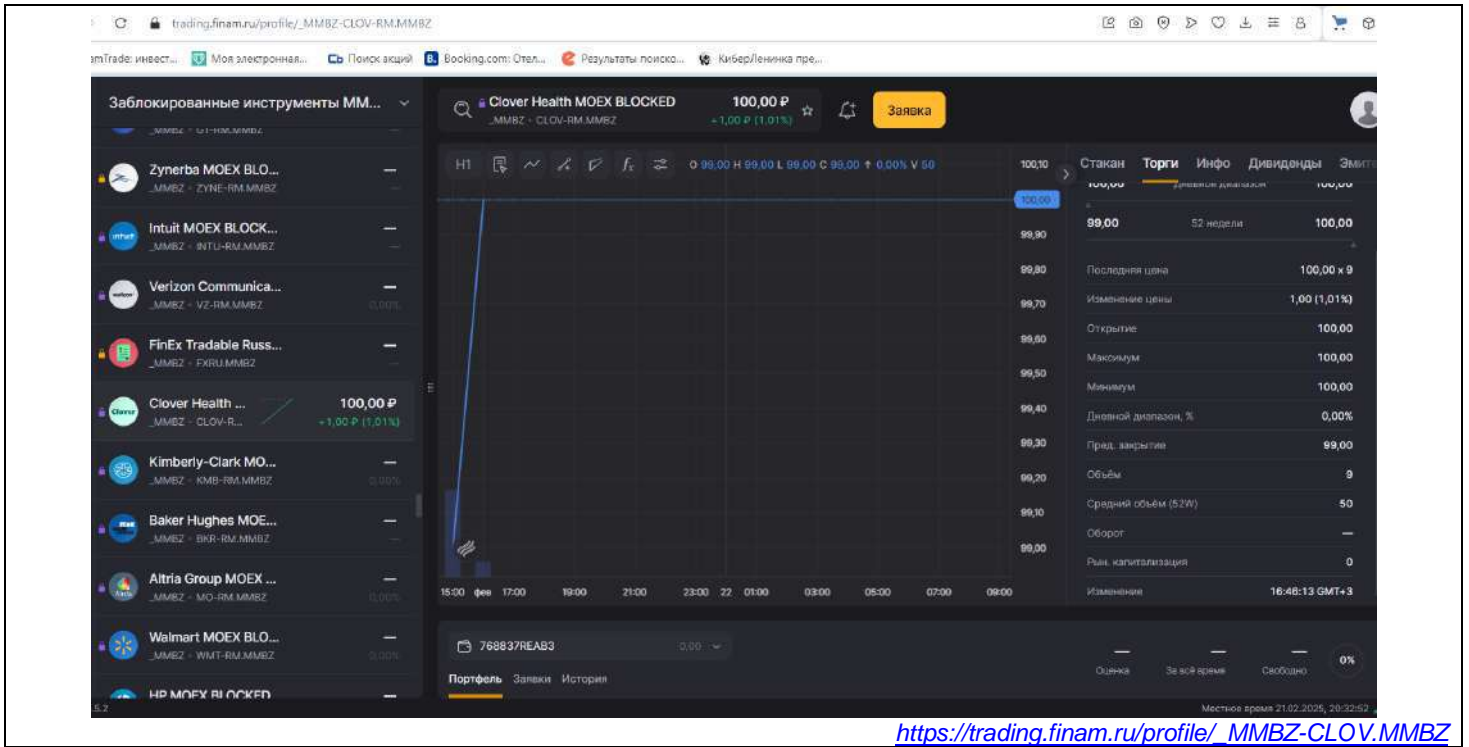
trading.finam.ru/profile/_MMBZ-CLOV-RM.MMBZ

amTrade: инвест... Моя электронная... Поиск акций Booking.com: Отел... Результаты поиско... КиберЛенинка пре...

Заблокированные инструменты ММ...

_MMBZ - GT-RM.MMBZ

Zynerba MOEX BLO... —
_MMBZ - ZYNE-RM.MMBZ

Intuit MOEX BLOCK... —
_MMBZ - INTU-RM.MMBZ

Verizon Communica... —
_MMBZ - VZ-RM.MMBZ 0,00%

FinEx Tradable Russ... —
_MMBZ - FXRU.MMBZ

Clover Health ... 100,00 ₽
_MMBZ - CLOV-R... +1,00 ₽ (1,01%)

Kimberly-Clark MO... —
_MMBZ - KMB-RM.MMBZ 0,00%

Baker Hughes MOE... —
_MMBZ - BKR-RM.MMBZ

Altria Group MOEX ... —
_MMBZ - MO-RM.MMBZ 0,00%

Walmart MOEX BLO... —
_MMBZ - WMT-RM.MMBZ 0,00%

HP MOEX BLOCKED —

Clover Health MOEX BLOCKED
_MMBZ - CLOV-RM.MMBZ
100,00 ₽
+1,00 ₽ (1,01%)
Заявка

H1 O 99,00 H 99,00 L 99,00 C 99,00 ↑ 0,00% V 50

100,10
100,00
99,90
99,80
99,70
99,60
99,50
99,40
99,30
99,20
99,10
99,00

15:00 фев 17:00 19:00 21:00 23:00 22 01:00 03:00 05:00 07:00 09:00

Стакан Торги Инфо Дивиденды Эмите

| | | |
|---|---|---|
| 99,00 | 52 недели | 100,00 |
| Последняя цена | | 100,00 x 9 |
| Изменение цены | | 1,00 (1,01%) |
| Открытие | | 100,00 |
| Максимум | | 100,00 |
| Минимум | | 100,00 |
| Дневной диапазон, % | | 0,00% |
| Пред. закрытие | | 99,00 |
| Объём | | 9 |
| Средний объём (52W) | | 50 |
| Оборот | | — |
| Рын. капитализация | | 0 |
| Изменение | | 16:46:13 GMT+3 |

768837REAB3 0,00

Портфель Заявки История

— Оценка — За всё время — Свободно 0%

Местное время 21.02.2025, 20:32:52

https://trading.finam.ru/profile/_MMBZ-CLOV.MMBZ